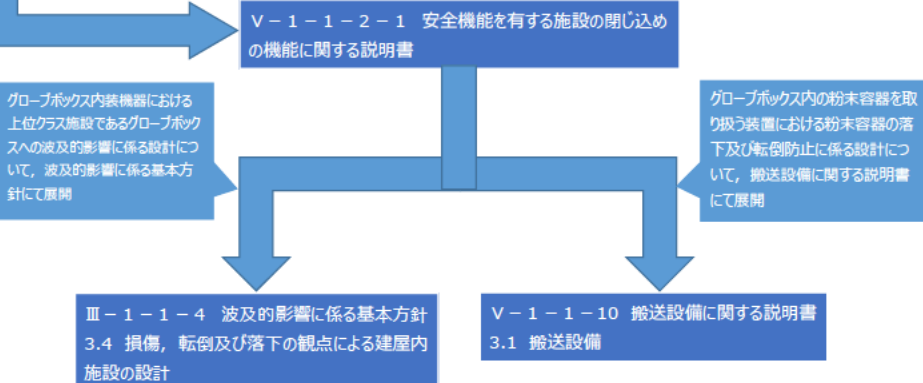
Ⅴ－１－１－２－１　安全機能を有する施設の閉じ込めの機能に関する説明書

グローブボックス内装機器における上位クラス施設であるグローブボックスへの波及的影響に係る設計について，波及的影響に係る基本方針にて展開

グローブボックス内の粉末容器を取り扱う装置における粉末容器の落下及び転倒防止に係る設計について，搬送設備に関する説明書にて展開

Ⅲ－１－１－４　波及的影響に係る基本方針
3.4　損傷，転倒及び落下の観点による建屋内施設の設計

Ⅴ－１－１－10　搬送設備に関する説明書
3.1　搬送設備